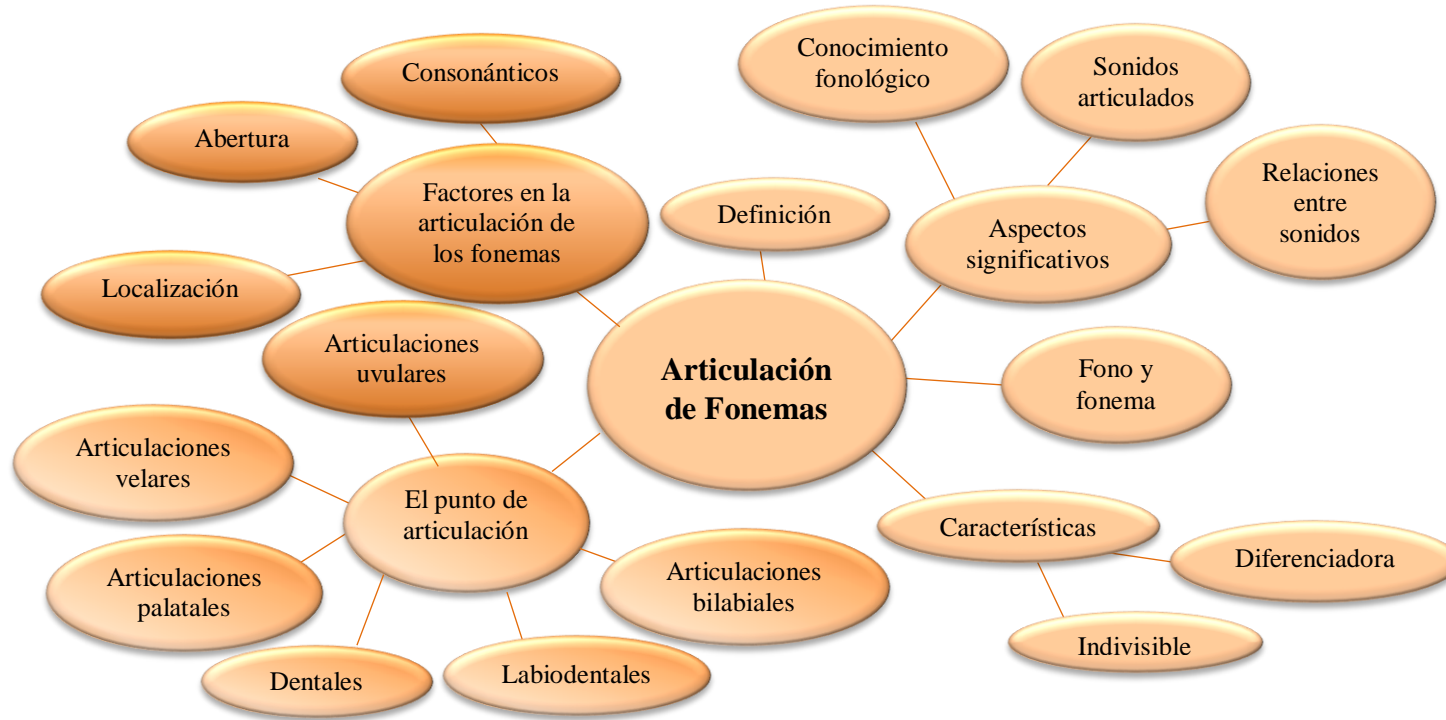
**Articulación de Fonemas**

Definición

Aspectos significativos

Conocimiento fonológico

Sonidos articulados

Relaciones entre sonidos

Fono y fonema

Características

Diferenciadora

Indivisible

Factores en la articulación de los fonemas

Consonánticos

Abertura

Localización

El punto de articulación

Articulaciones uvulares

Articulaciones velares

Articulaciones palatales

Dentales

Labiodentales

Articulaciones bilabiales